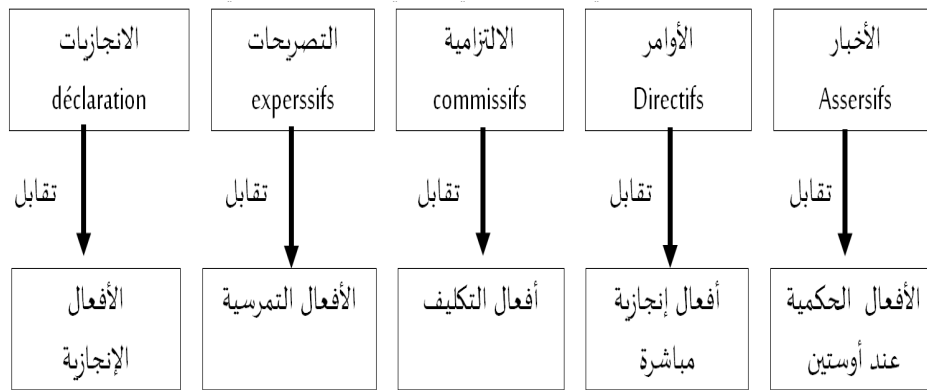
الأخبار
Assersifs

تقابل

الأفعال الحكمية عند أوستين

الأوامر
Directifs

تقابل

أفعال إنجازية مباشرة

الالتزامية
commissifs

تقابل

أفعال التكليف

التصريحات
experssifs

تقابل

الأفعال التمرسية

الانجازيات
déclaration

تقابل

الأفعال الإنجازية